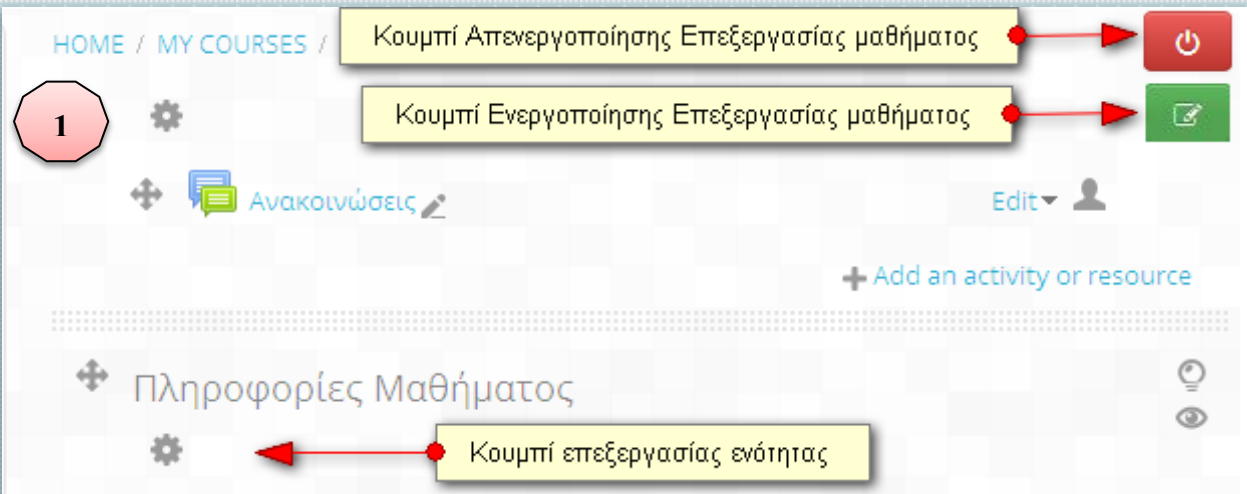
HOME / MY COURSES /

Κουμπί Απενεργοποίησης Επεξεργασίας μαθήματος

1

Κουμπί Ενεργοποίησης Επεξεργασίας μαθήματος

Ανακοινώσεις

Edit

Add an activity or resource

Πληροφορίες Μαθήματος

Κουμπί επεξεργασίας ενότητας